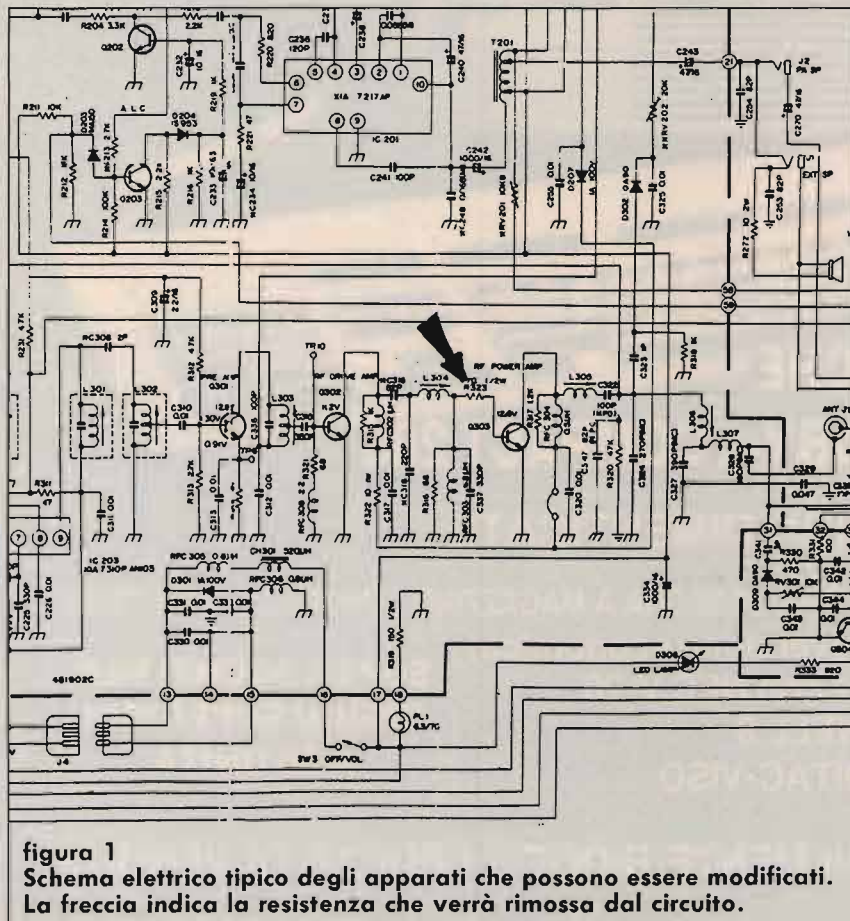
R204 3,3K
Q202
2,2K
R220 820
C232 10 16
C236 120P
C238
C239
1000P
C240 47/16
T201
C243 47/16
J2 PA SP
C234 82P
C270 47/16
R211 10K
A L C
Q204 1S953
R219 1K
R221 47
XIA 7217AP
IC 201
6 5 4 3 2 1
7
8 9
10
21
R212 1K
R213 27K
Q203
R214 10K
R215 2,2K
R216 1K
C233 47/6,3
C234 10/16
C241 100P
C242 1000/16
C248 C249
RRV201 10K
C250 0,01
D207 1A 100V
D302 OA90
C325 0,01
RRV 202 20K
EXT SP
R277 10 2W
C253 82P
C209 22/16
R231 47K
RC306 2P
L301
L302
C310 30V
R312 47K
PRE AMP
Q301
12,8V
0,9V
C315 100P
L303
TR10
RF DRIVE AMP
Q302
R321 68
RFC 309 22
R313 27K
C313 0,01
C342 0,01
R311 47
C311 0,01
L304
R323 1/2W
RF POWER AMP
Q303
12,8V
L305
C322 100P
C323 1P
R318 1K
L306
L307
ANT J1
C329
0,047
R322
R316
RFC 310
C337 330P
C320 0,01
C347
R320 47K
C324
C327
C328
7 8 9
IC 203
C223
C224 0,01
RFC 305 0,6UH
D301 1A 100V
C331 0,01
C332
CH301 320UH
RFC 308 0,6UH
C330 0,01
C334 100
R318 150 1/2W
D306
LED LAMP
481902C
13 14 15 16 17 18
PL1 6,3/7C
SW3 OFF/VOL
J4
31 32
R330 470
RV301 10K
C342 0,01
C344
C349 0,01
R333 820
38 38
D309 OA90

figura 1
Schema elettrico tipico degli apparati che possono essere modificati.
La freccia indica la resistenza che verrà rimossa dal circuito.